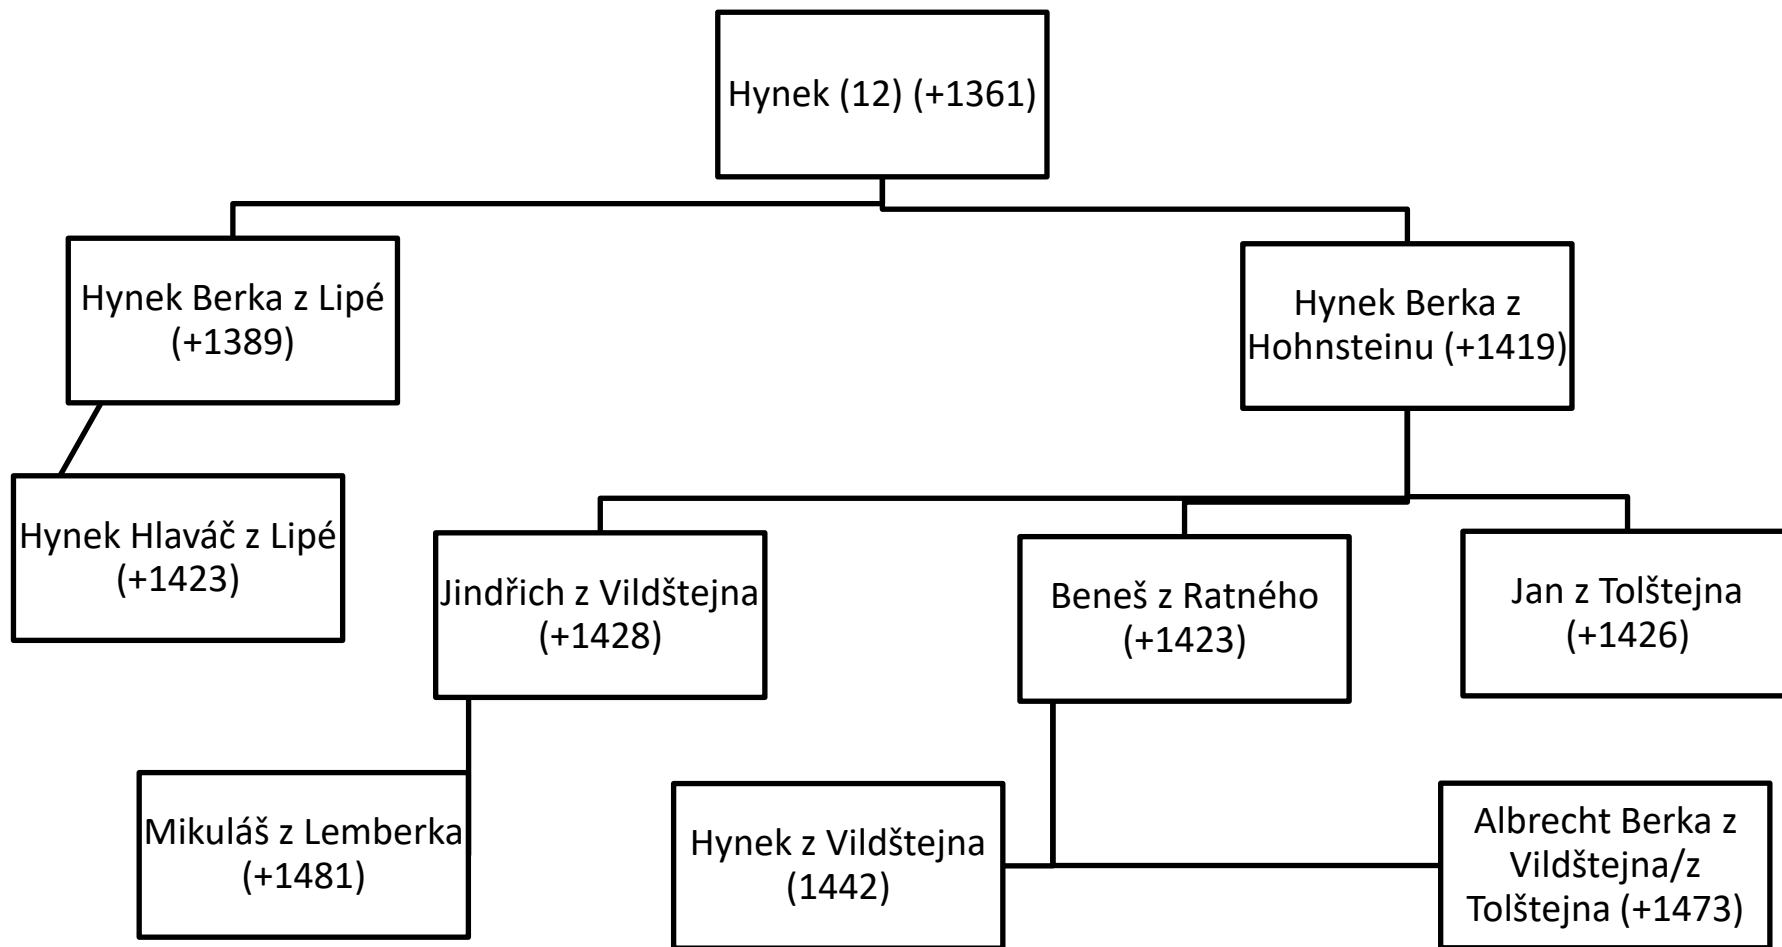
Hynek (12) (+1361)

Hynek Berka z Lipé (+1389)

Hynek Berka z Hohnsteinu (+1419)

Hynek Hlaváč z Lipé (+1423)

Jindřich z Vildštejna (+1428)

Beneš z Ratného (+1423)

Jan z Tolštejna (+1426)

Mikuláš z Lemberka (+1481)

Hynek z Vildštejna (1442)

Albrecht Berka z Vildštejna/z Tolštejna (+1473)